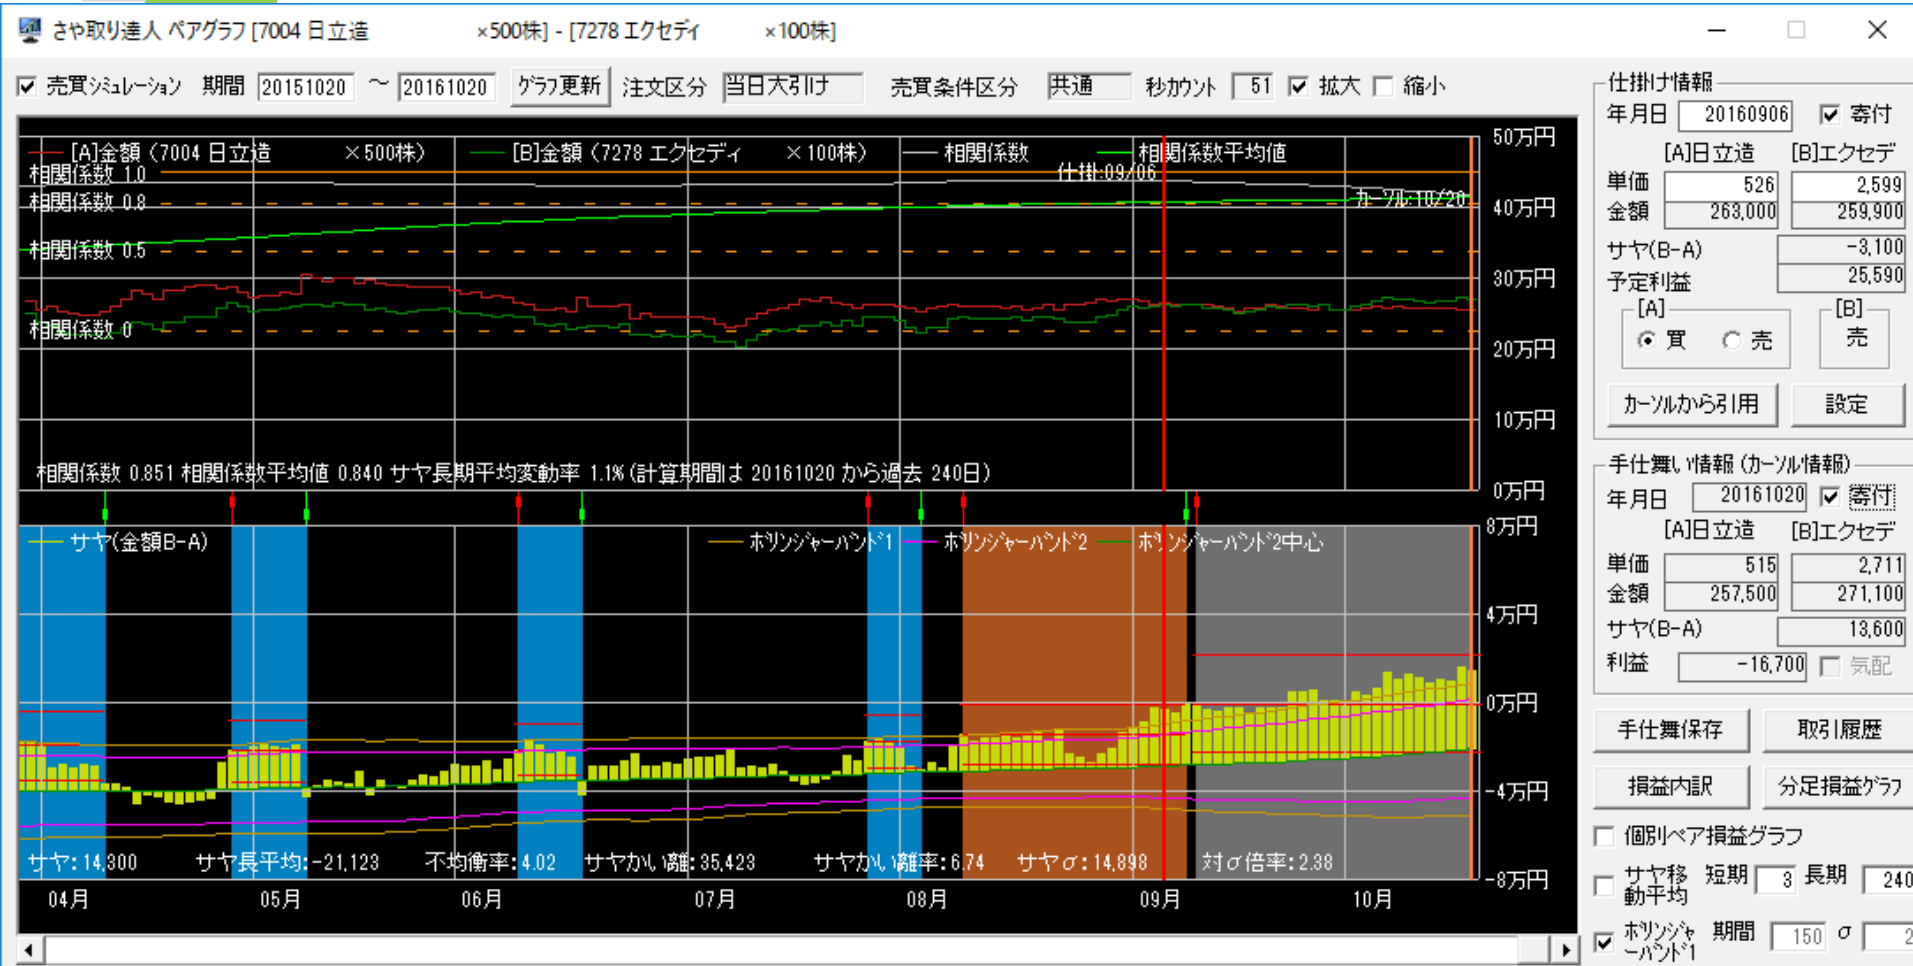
さや取り達人 ペアグラフ [7004 日立造 ×500株] - [7278 エクセディ ×100株]

☑ 売買シミュレーション 期間 20151020 〜 20161020 グラフ更新 注文区分 当日大引け 売買条件区分 共通 秒カウント 51 ☑ 拡大 ☐ 縮小

[A]金額（7004 日立造 ×500株） [B]金額（7278 エクセディ ×100株） 相関係数 相関係数平均値
相関係数 1.0
相関係数 0.8
相関係数 0.5
相関係数 0
仕掛:09/06
カーソル:10/20
50万円
40万円
30万円
20万円
10万円
0万円
相関係数 0.851 相関係数平均値 0.840 サヤ長期平均変動率 1.1%（計算期間は 20161020 から過去 240日）

サヤ(金額B-A) ボリンジャーバンド1 ボリンジャーバンド2 ボリンジャーバンド2中心
8万円
4万円
0万円
-4万円
-8万円
サヤ:14,300 サヤ長平均:-21,123 不均衡率:4.02 サヤかい離:35,423 サヤかい離率:6.74 サヤσ:14,898 対σ倍率:2.38
04月 05月 06月 07月 08月 09月 10月

仕掛け情報
年月日 20160906 ☑ 寄付
[A]日立造 [B]エクセデ
単価 526 2,599
金額 263,000 259,900
サヤ(B-A) -3,100
予定利益 25,590
[A] ◉ 買 ○ 売 [B] 売
カーソルから引用 設定

手仕舞い情報（カーソル情報）
年月日 20161020 ☑ 寄付
[A]日立造 [B]エクセデ
単価 515 2,711
金額 257,500 271,100
サヤ(B-A) 13,600
利益 -16,700 ☐ 気配
手仕舞保存 取引履歴
損益内訳 分足損益グラフ
☐ 個別ペア損益グラフ
☐ サヤ移動平均 短期 3 長期 240
☑ ボリンジャーバンド1 期間 150 σ 2